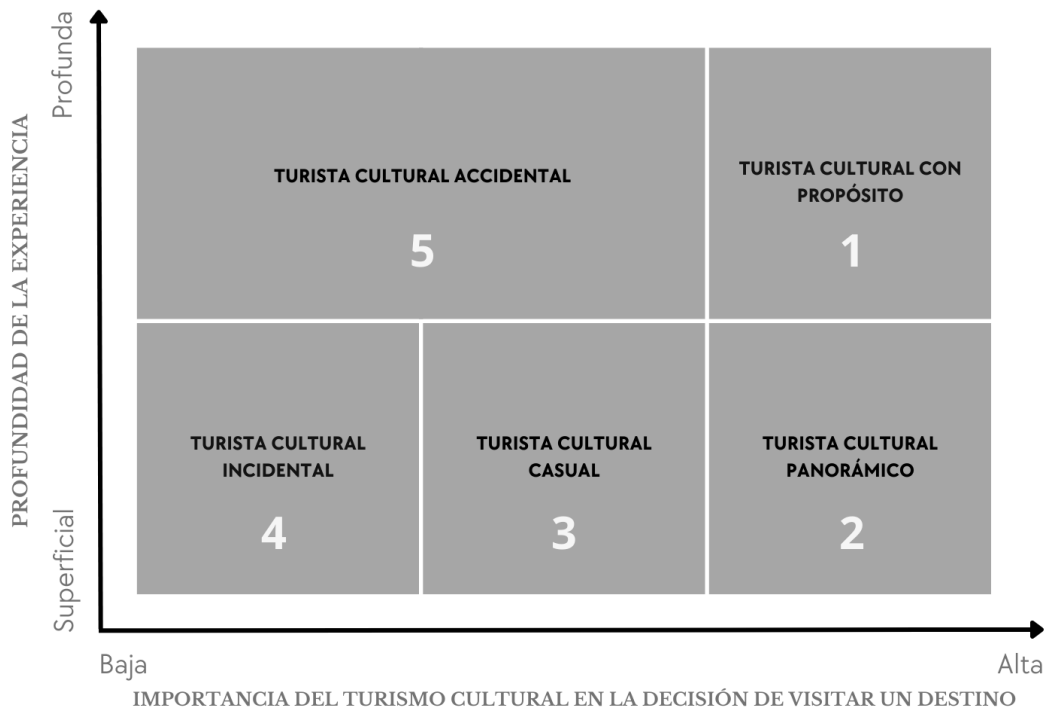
PROFUNDIDAD DE LA EXPERIENCIA

Profunda

Superficial

TURISTA CULTURAL ACCIDENTAL

5

TURISTA CULTURAL CON PROPÓSITO

1

TURISTA CULTURAL INCIDENTAL

4

TURISTA CULTURAL CASUAL

3

TURISTA CULTURAL PANORÁMICO

2

Baja

Alta

IMPORTANCIA DEL TURISMO CULTURAL EN LA DECISIÓN DE VISITAR UN DESTINO